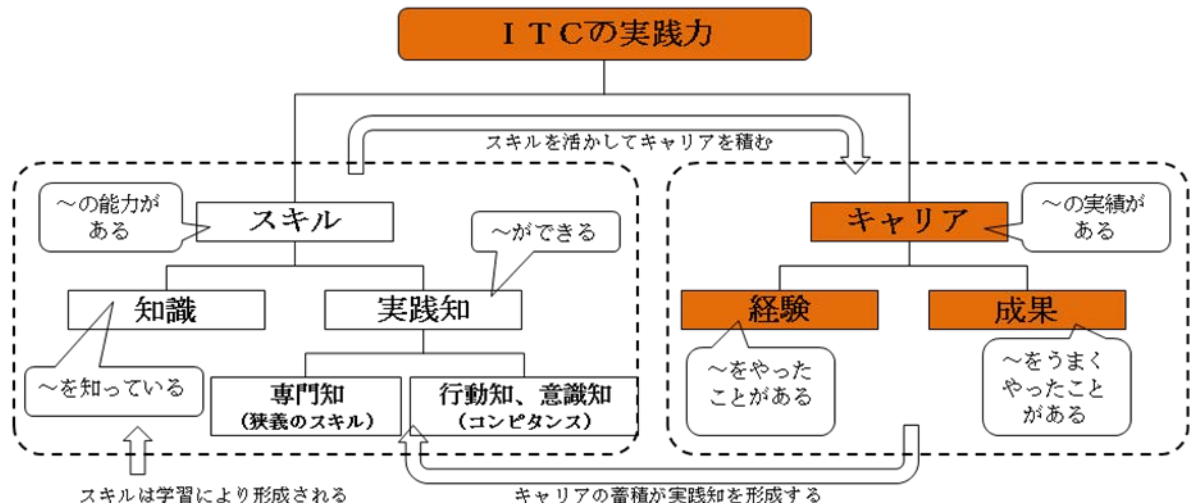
ＩＴＣの実践力

スキルを活かしてキャリアを積む

～の能力がある

スキル

～ができる

知識

実践知

～を知っている

専門知
（狭義のスキル）

行動知、意識知
（コンピタンス）

スキルは学習により形成される

キャリア

～の実績がある

経験

成果

～をやったことがある

～をうまくやったことがある

キャリアの蓄積が実践知を形成する